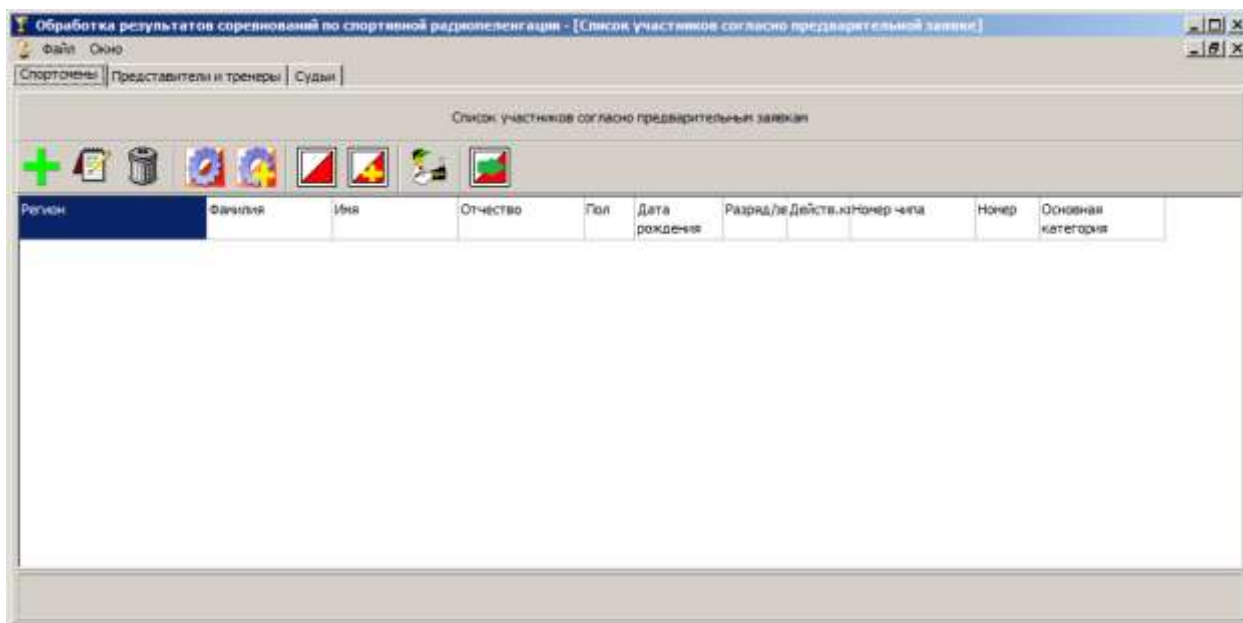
Обработка результатов соревнований по спортивной радиопеленгации - [Список участников согласно предварительной заявке]

Файл Окно

Спортсмены | Представители и тренеры | Судьи

Список участников согласно предварительным заявкам

| Регион | Фамилия | Имя | Отчество | Пол | Дата рождения | Разряд/зв | Действ.кв | Номер чипа | Номер | Основная категория |
|---|---|---|---|---|---|---|---|---|---|---|